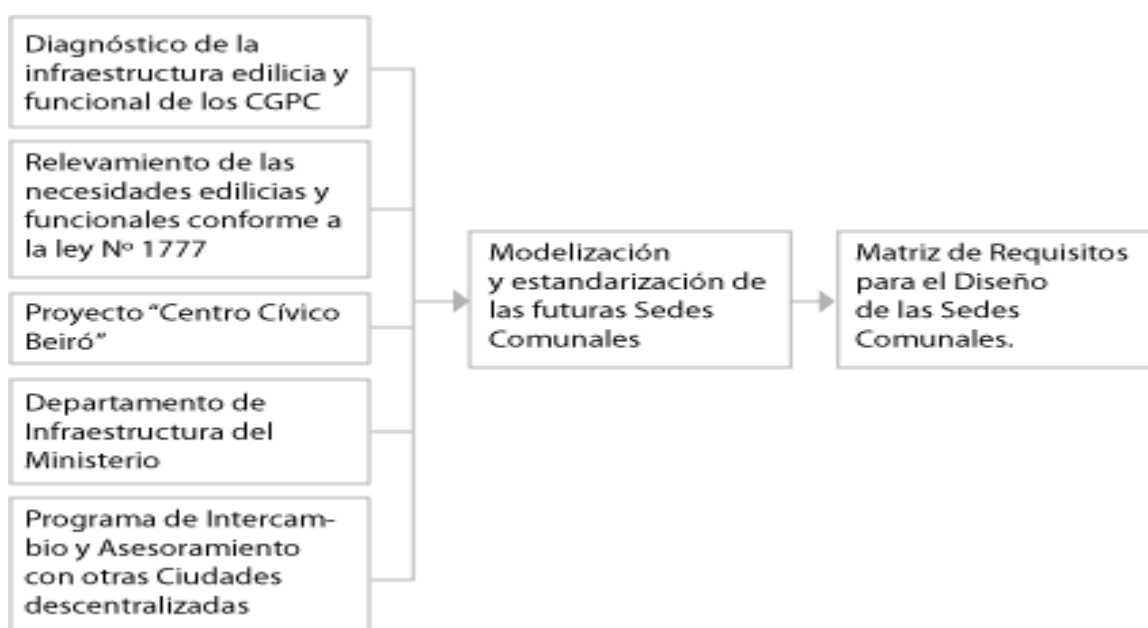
Diagnóstico de la infraestructura edilicia y funcional de los CGPC

Relevamiento de las necesidades edilicias y funcionales conforme a la ley Nº 1777

Proyecto "Centro Cívico Beiró"

Departamento de Infraestructura del Ministerio

Programa de Intercambio y Asesoramiento con otras Ciudades descentralizadas

Modelización y estandarización de las futuras Sedes Comunales

Matriz de Requisitos para el Diseño de las Sedes Comunales.